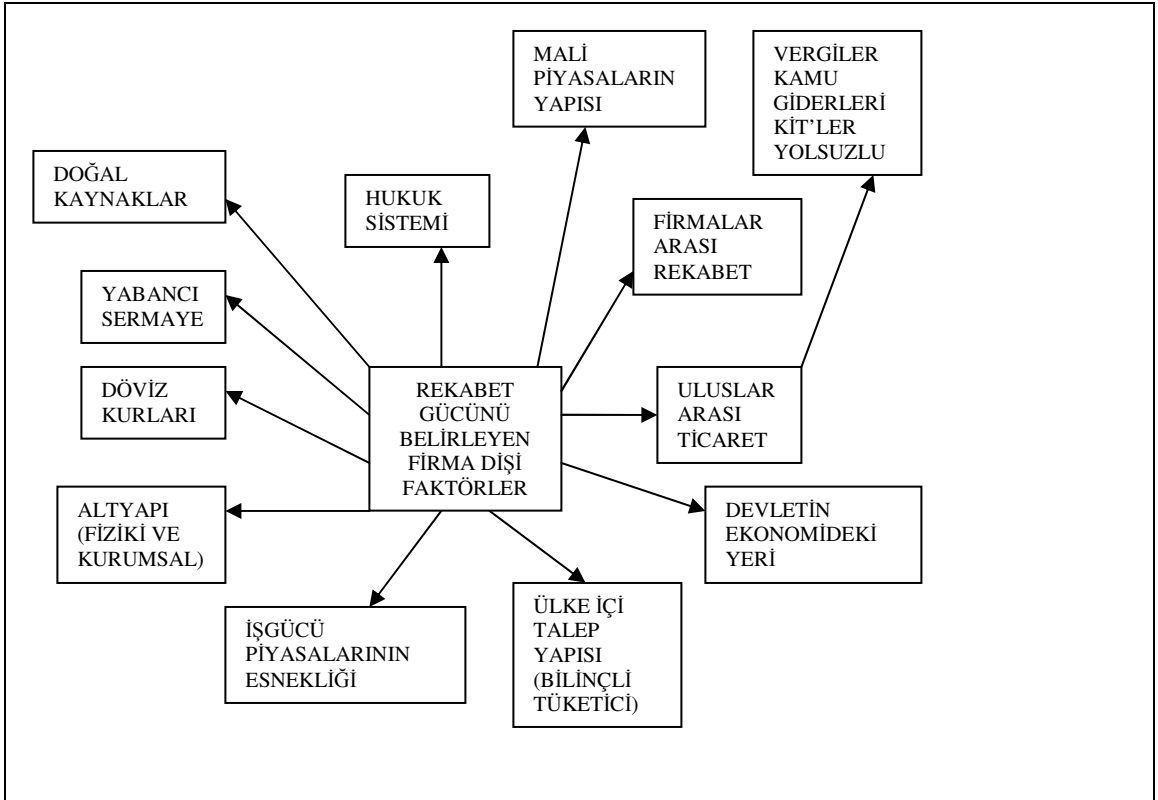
MALİ PİYASALARIN YAPISI

VERGİLER KAMU GİDERLERİ KİT'LER YOLSUZLU

DOĞAL KAYNAKLAR

HUKUK SİSTEMİ

FİRMALAR ARASI REKABET

YABANCI SERMAYE

DÖVİZ KURLARI

REKABET GÜCÜNÜ BELİRLEYEN FİRMA DIŞI FAKTÖRLER

ULUSLAR ARASI TİCARET

ALTYAPI (FİZİKİ VE KURUMSAL)

DEVLETİN EKONOMİDEKİ YERİ

İŞGÜCÜ PİYASALARININ ESNEKLİĞİ

ÜLKE İÇİ TALEP YAPISI (BİLİNÇLİ TÜKETİCİ)